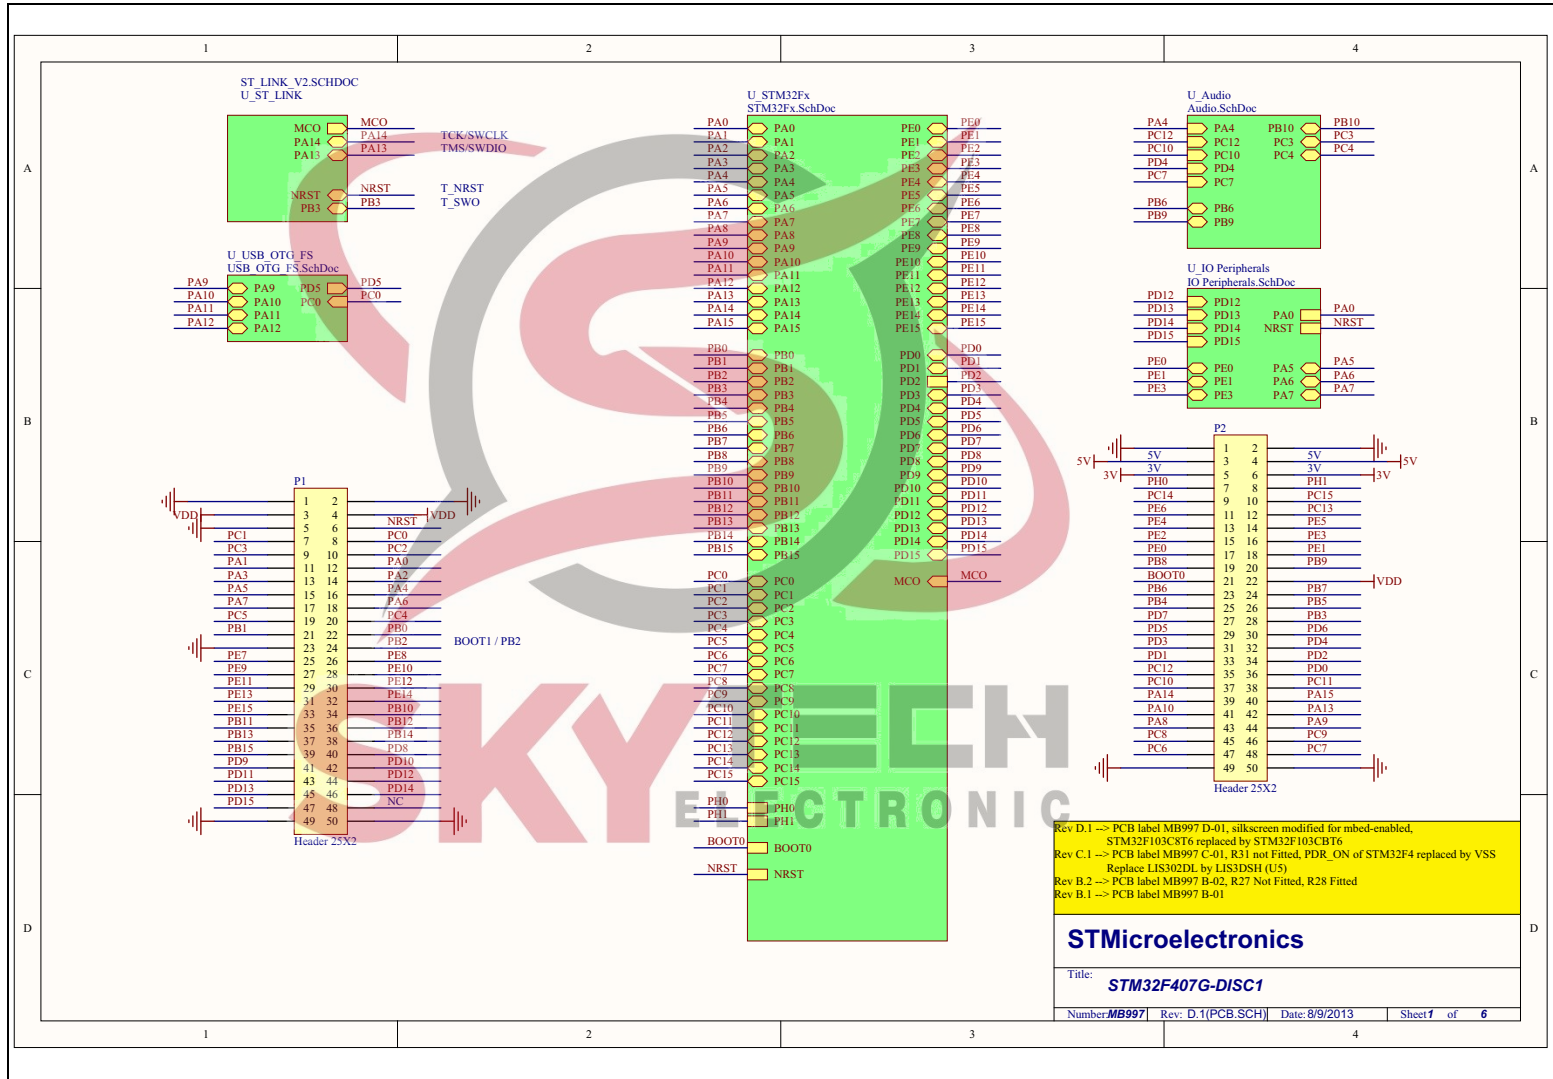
1 2 3 4

A B C D

ST_LINK_V2.SCHDOC
U_ST_LINK

MCO
PA14
PA13
NRST
PB3

MCO
PA14
PA13
NRST
PB3

TCK/SWCLK
TMS/SWDIO
T_NRST
T_SWO

U_USB_OTG_FS
USB_OTG_FS.SchDoc

PA9
PA10
PA11
PA12

PA9
PA10
PA11
PA12
PD5
PC0

PD5
PC0

U_STM32Fx
STM32Fx.SchDoc

PA0 PA1 PA2 PA3 PA4 PA5 PA6 PA7 PA8 PA9 PA10 PA11 PA12 PA13 PA14 PA15
PB0 PB1 PB2 PB3 PB4 PB5 PB6 PB7 PB8 PB9 PB10 PB11 PB12 PB13 PB14 PB15
PC0 PC1 PC2 PC3 PC4 PC5 PC6 PC7 PC8 PC9 PC10 PC11 PC12 PC13 PC14 PC15
PH0 PH1
BOOT0
NRST

PE0 PE1 PE2 PE3 PE4 PE5 PE6 PE7 PE8 PE9 PE10 PE11 PE12 PE13 PE14 PE15
PD0 PD1 PD2 PD3 PD4 PD5 PD6 PD7 PD8 PD9 PD10 PD11 PD12 PD13 PD14 PD15
MCO

U_Audio
Audio.SchDoc

PA4 PC12 PC10 PD4 PC7 PB6 PB9
PB10 PC3 PC4

U_IO Peripherals
IO Peripherals.SchDoc

PD12 PD13 PD14 PD15 PE0 PE1 PE3
PA0 NRST PA5 PA6 PA7

P1
VDD VDD
PC1 PC3 PA1 PA3 PA5 PA7 PC5 PB1 PE7 PE9 PE11 PE13 PE15 PB11 PB13 PB15 PD9 PD11 PD13 PD15
NRST PC0 PC2 PA0 PA2 PA4 PA6 PC4 PB0 PB2 PE8 PE10 PE12 PE14 PB10 PB12 PB14 PD8 PD10 PD12 PD14 NC
BOOT1 / PB2
Header 25X2

P2
5V 3V
5V 3V PH0 PC14 PE6 PE4 PE2 PE0 PB8 BOOT0 PB6 PB4 PD7 PD5 PD3 PD1 PC12 PC10 PA14 PA10 PA8 PC8 PC6
5V 3V PH1 PC15 PC13 PE5 PE3 PE1 PB9 PB7 PB5 PB3 PD6 PD4 PD2 PD0 PC11 PA15 PA13 PA9 PC9 PC7
5V 3V VDD
Header 25X2

Rev D.1 --> PCB label MB997 D-01, silkscreen modified for mbed-enabled, STM32F103C8T6 replaced by STM32F103CBT6
Rev C.1 --> PCB label MB997 C-01, R31 not Fitted, PDR_ON of STM32F4 replaced by VSS Replace LIS302DL by LIS3DSH (U5)
Rev B.2 --> PCB label MB997 B-02, R27 Not Fitted, R28 Fitted
Rev B.1 --> PCB label MB997 B-01

STMicroelectronics
Title: STM32F407G-DISC1
Number: MB997 Rev: D.1(PCB.SCH) Date: 8/9/2013 Sheet 1 of 6

SKYTECH ELECTRONIC